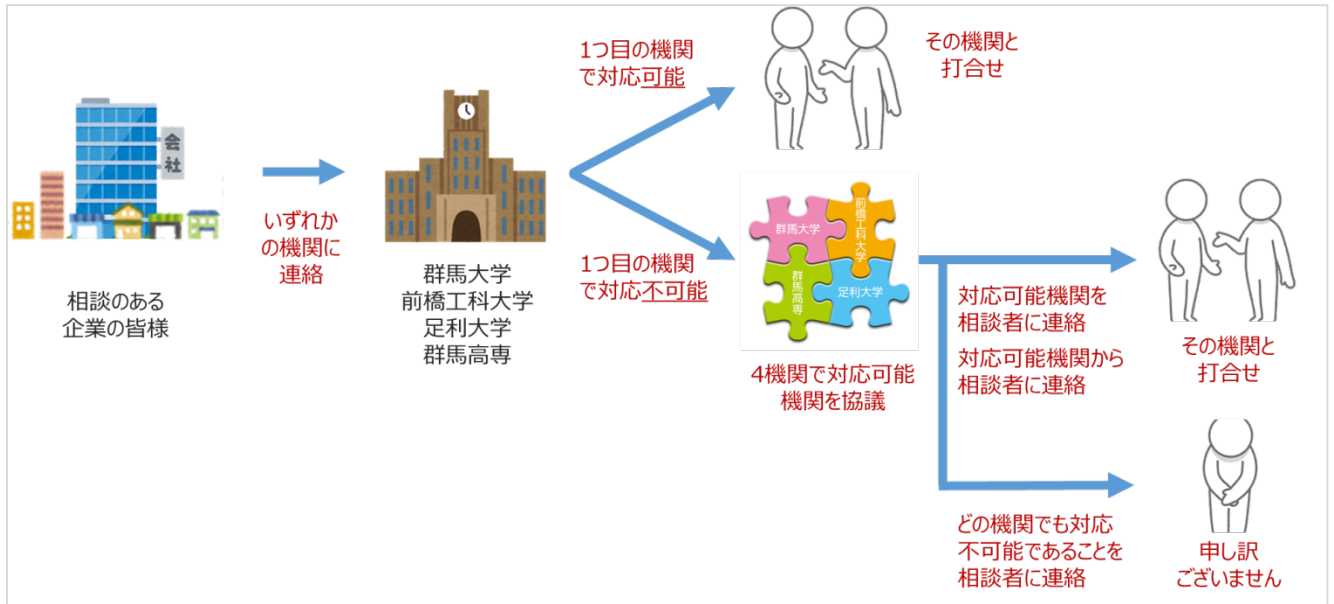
会
社

相談のある
企業の皆様

いずれか
の機関に
連絡

群馬大学
前橋工科大学
足利大学
群馬高専

1つ目の機関
で対応可能

その機関と
打合せ

1つ目の機関
で対応不可能

群馬大学
前橋工科大学
群馬高専
足利大学

4機関で対応可能
機関を協議

対応可能機関を
相談者に連絡

対応可能機関から
相談者に連絡

その機関と
打合せ

どの機関でも対応
不可能であることを
相談者に連絡

申し訳
ございません